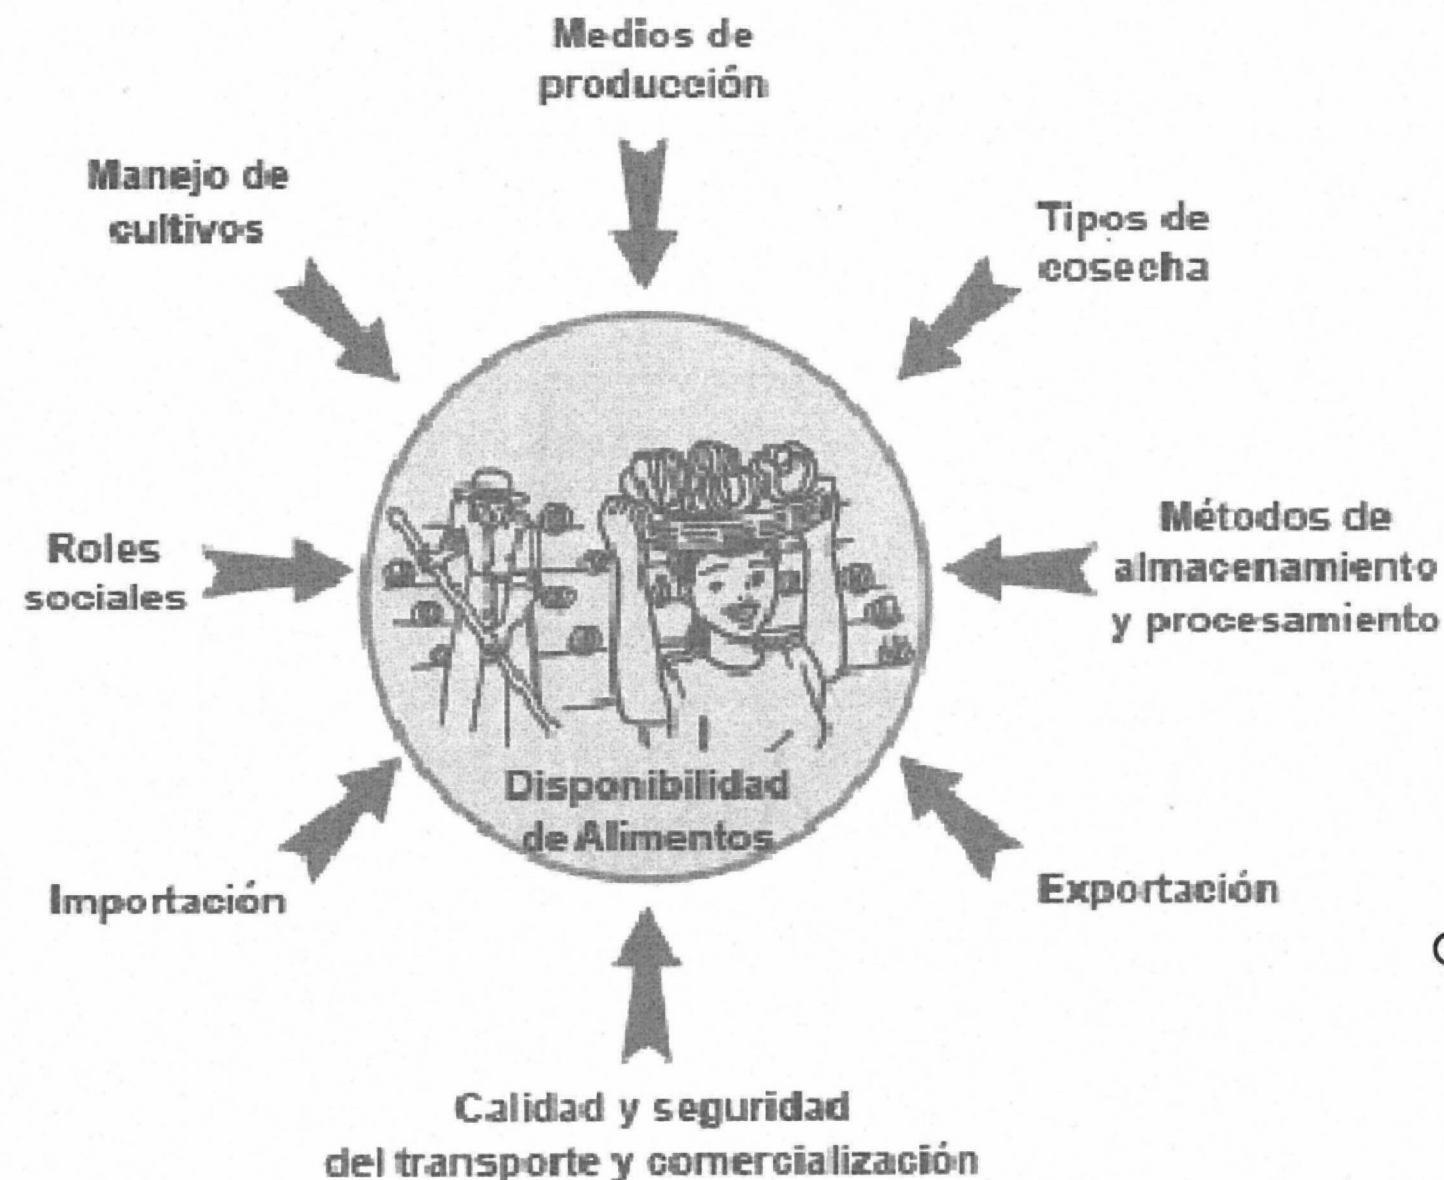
Medios de producción

Manejo de cultivos

Tipos de cosecha

Roles sociales

Métodos de almacenamiento y procesamiento

Disponibilidad de Alimentos

Importación

Exportación

Calidad y seguridad del transporte y comercialización